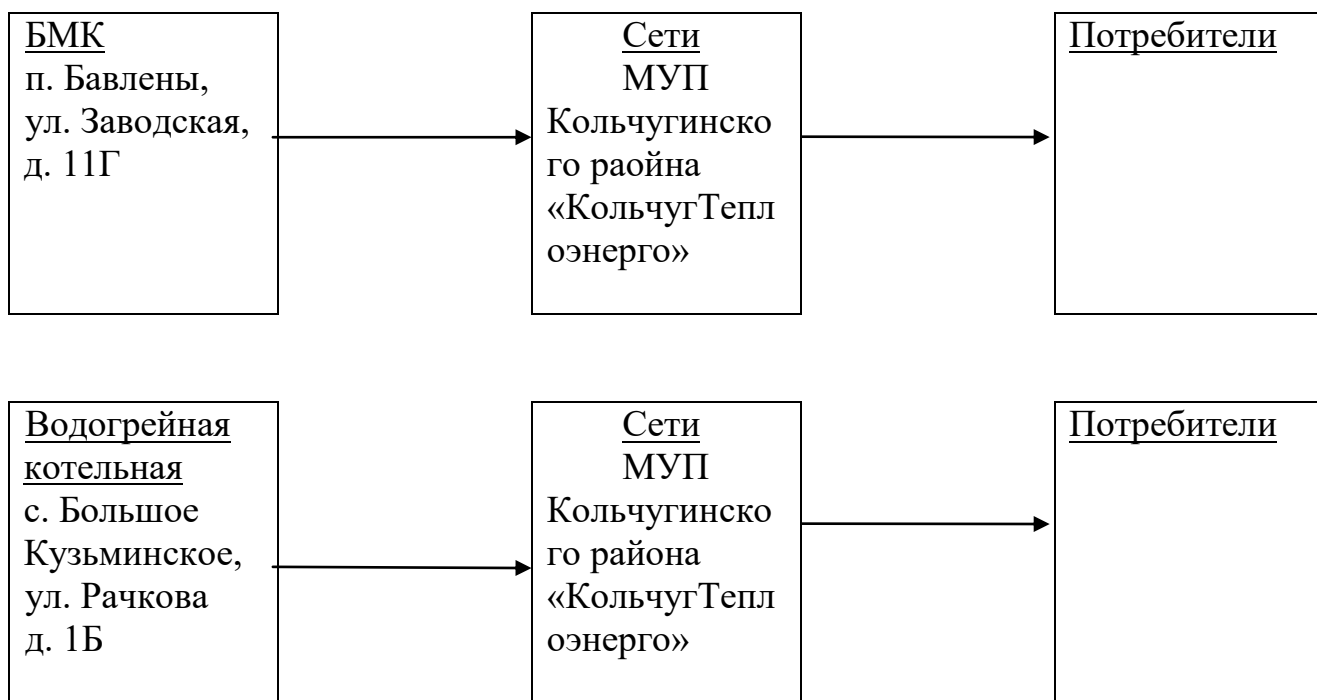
БМК
п. Бавлены, ул. Заводская, д. 11Г

Сети
МУП
Кольчугинского раойна «КольчугТеплоэнерго»

Потребители

Водогрейная котельная
с. Большое Кузьминское, ул. Рачкова д. 1Б

Сети
МУП
Кольчугинского района «КольчугТеплоэнерго»

Потребители